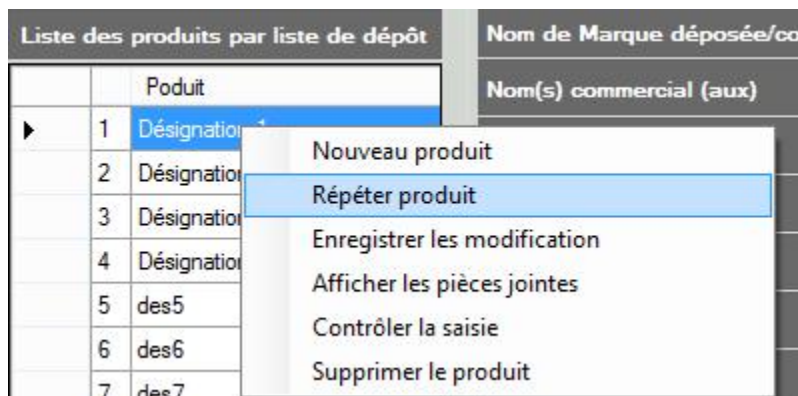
Liste des produits par liste de dépôt

| | Poduit |
|---|---|
| 1 | Désignation 1 |
| 2 | Désignation |
| 3 | Désignation |
| 4 | Désignation |
| 5 | des5 |
| 6 | des6 |
| 7 | des7 |

Nom de Marque déposée/co

Nom(s) commercial (aux)

Nouveau produit
Répéter produit
Enregistrer les modification
Afficher les pièces jointes
Contrôler la saisie
Supprimer le produit